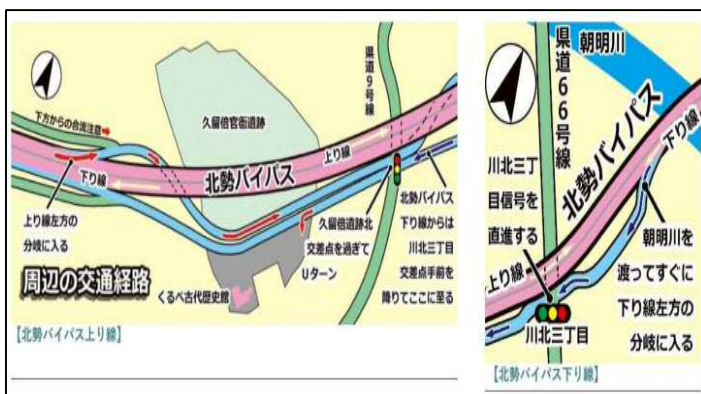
下方からの合流注意

久留倍官衙遺跡

県道9号線

上り線

下り線

北勢バイパス

上り線左方の分岐に入る

久留倍遺跡北交差点を過ぎてUターン

北勢バイパス下り線からは川北三丁目交差点手前を降りてここに至る

周辺の交通経路

くるべ古代歴史館

【北勢バイパス上り線】

県道66号線

朝明川

北勢バイパス

下り線

川北三丁目信号を直進する

上り線

朝明川を渡ってすぐに下り線左方の分岐に入る

川北三丁目

【北勢バイパス下り線】